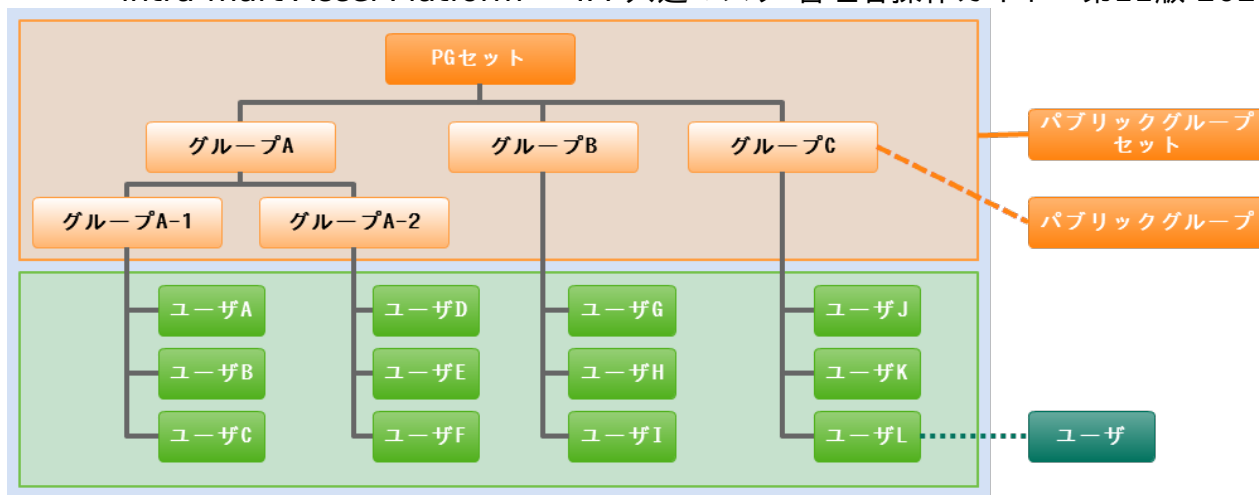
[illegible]

PGセット

グループA

グループB

グループC

グループA-1

グループA-2

パブリックグループセット

パブリックグループ

ユーザA

ユーザB

ユーザC

ユーザD

ユーザE

ユーザF

ユーザG

ユーザH

ユーザI

ユーザJ

ユーザK

ユーザL

ユーザ